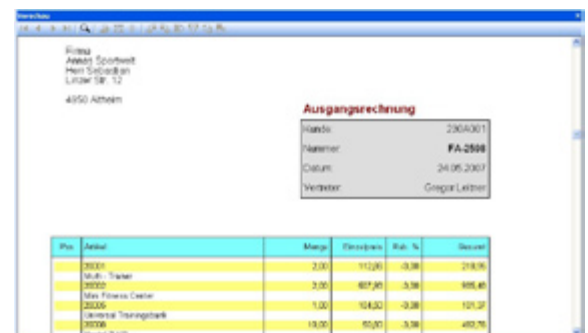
Vorschau

Firma
Anton Sportwelt
Herr Sebastian
Linzer Str. 12

4950 Altheim

Ausgangsrechnung

| | |
|---|---|
| Kunde: | 230A001 |
| Nummer: | FA-2508 |
| Datum: | 24.05.2007 |
| Vertreter: | Gregor Leitner |

| Pos | Artikel | Menge | Einzelpreis | Rab. % | Gesamt |
|---|---|---|---|---|---|
| | 20001<br>Multi - Trainer | 2,00 | 112,06 | -3,00 | 218,05 |
| | 20002<br>Max Fitness Center | 3,00 | 607,90 | -3,50 | 885,40 |
| | 20009<br>Universal Trainingsbank | 1,00 | 104,02 | -3,00 | 101,37 |
| | 20008 | 10,00 | 50,00 | -3,50 | 482,76 |